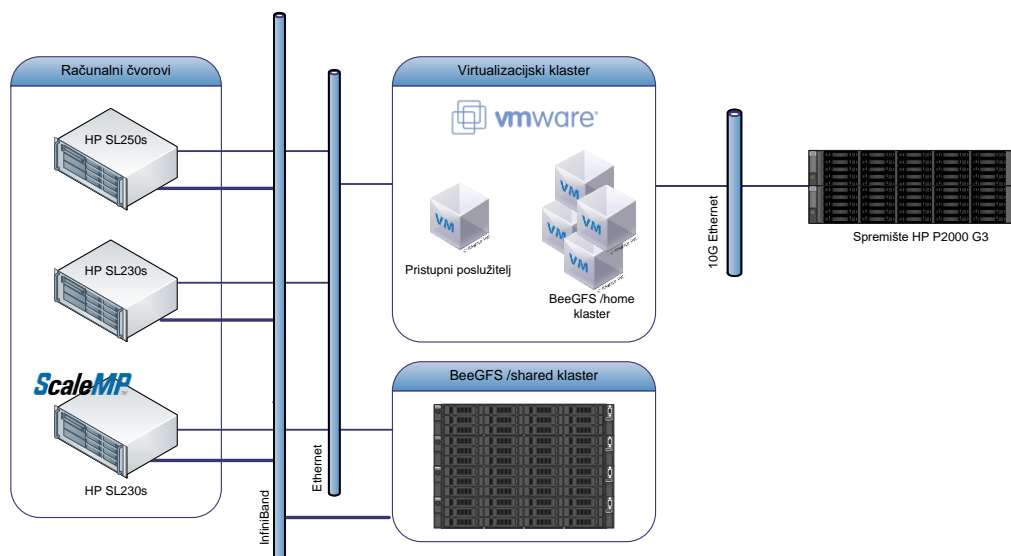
Računalni čvorovi

HP SL250s

HP SL230s

ScaleMP

HP SL230s

InfiniBand

Ethernet

Virtualizacijski klaster

vmware

VM

Pristupni poslužitelj

VM VM VM VM

BeeGFS /home klaster

10G Ethernet

Spremište HP P2000 G3

BeeGFS /shared klaster